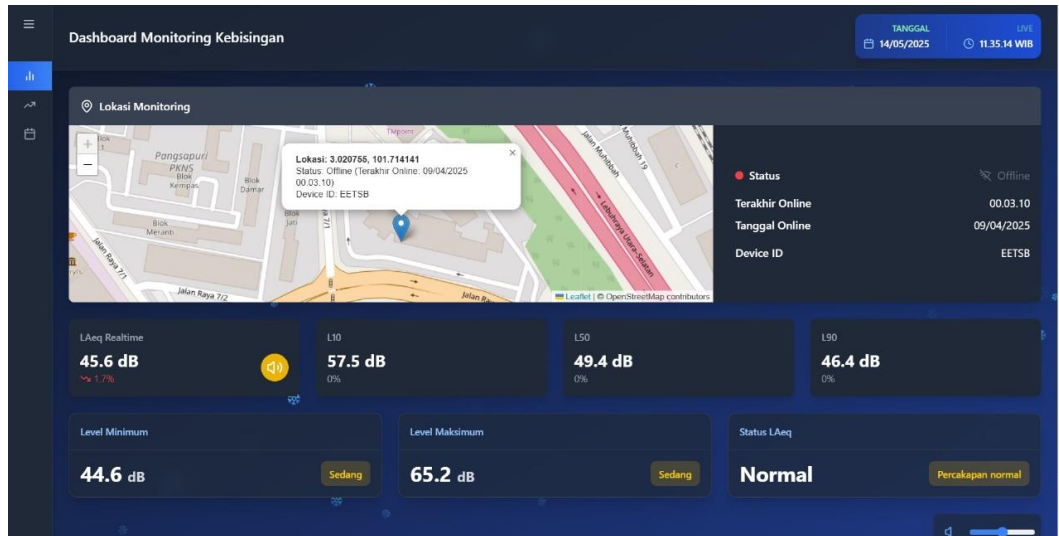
Dashboard Monitoring Kebisingan

TANGGAL
14/05/2025

LIVE
11.35.14 WIB

Lokasi Monitoring

Pangsapuri PKNS
Blok Kempas
Blok Damar
Blok Jati
Blok Meranti
Jalan Raya 7/1
Jalan Raya 7/2
Jalan Muhibbah
Muhibbah 19
Lebuhraya Utara-Selatan
TMpoint

Lokasi: 3.020755, 101.714141
Status: Offline (Terakhir Online: 09/04/2025 00.03.10)
Device ID: EETSB

Leaflet | © OpenStreetMap contributors

Status
Offline
Terakhir Online
00.03.10
Tanggal Online
09/04/2025
Device ID
EETSB

LAeq Realtime
45.6 dB
1.7%

L10
57.5 dB
0%

L50
49.4 dB
0%

L90
46.4 dB
0%

Level Minimum
44.6 dB
Sedang

Level Maksimum
65.2 dB
Sedang

Status LAeq
Normal
Percakapan normal